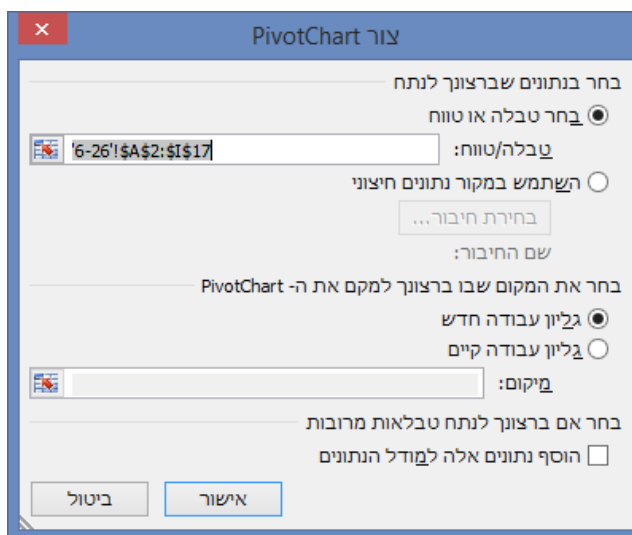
צור PivotChart

בחר בנתונים שברצונך לנתח

בחר טבלה או טווח

טבלה/טווח: '6-26'!$A$2:$I$17

השתמש במקור נתונים חיצוני

בחירת חיבור...

שם החיבור:

בחר את המקום שבו ברצונך למקם את ה- PivotChart

גליון עבודה חדש

גליון עבודה קיים

מיקום:

בחר אם ברצונך לנתח טבלאות מרובות

הוסף נתונים אלה למודל הנתונים

אישור

ביטול